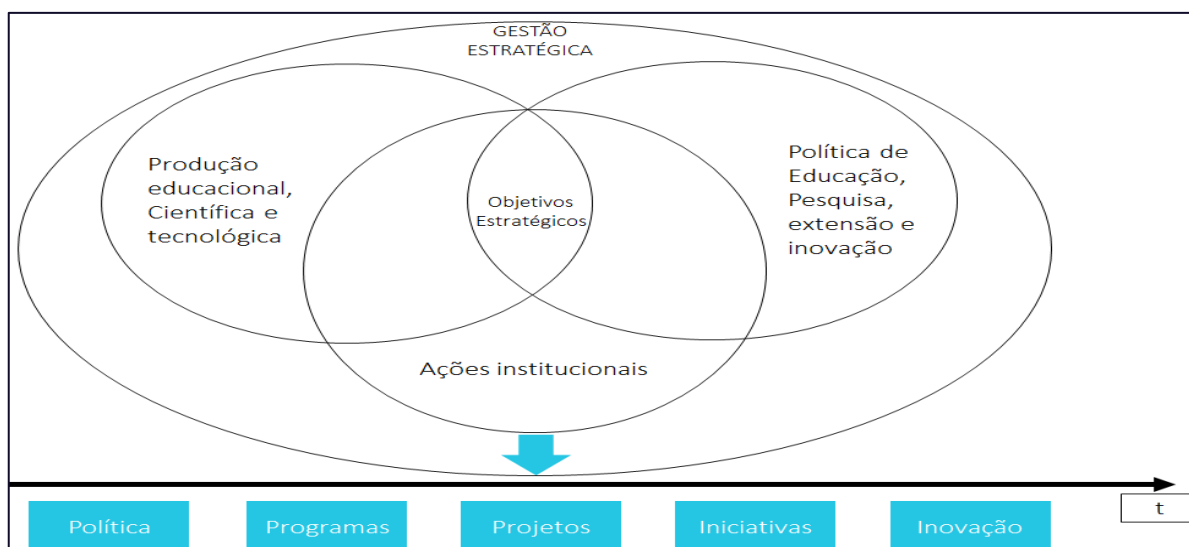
GESTÃO ESTRATÉGICA

Produção educacional, Científica e tecnológica

Objetivos Estratégicos

Política de Educação, Pesquisa, extensão e inovação

Ações institucionais

t

Política

Programas

Projetos

Iniciativas

Inovação